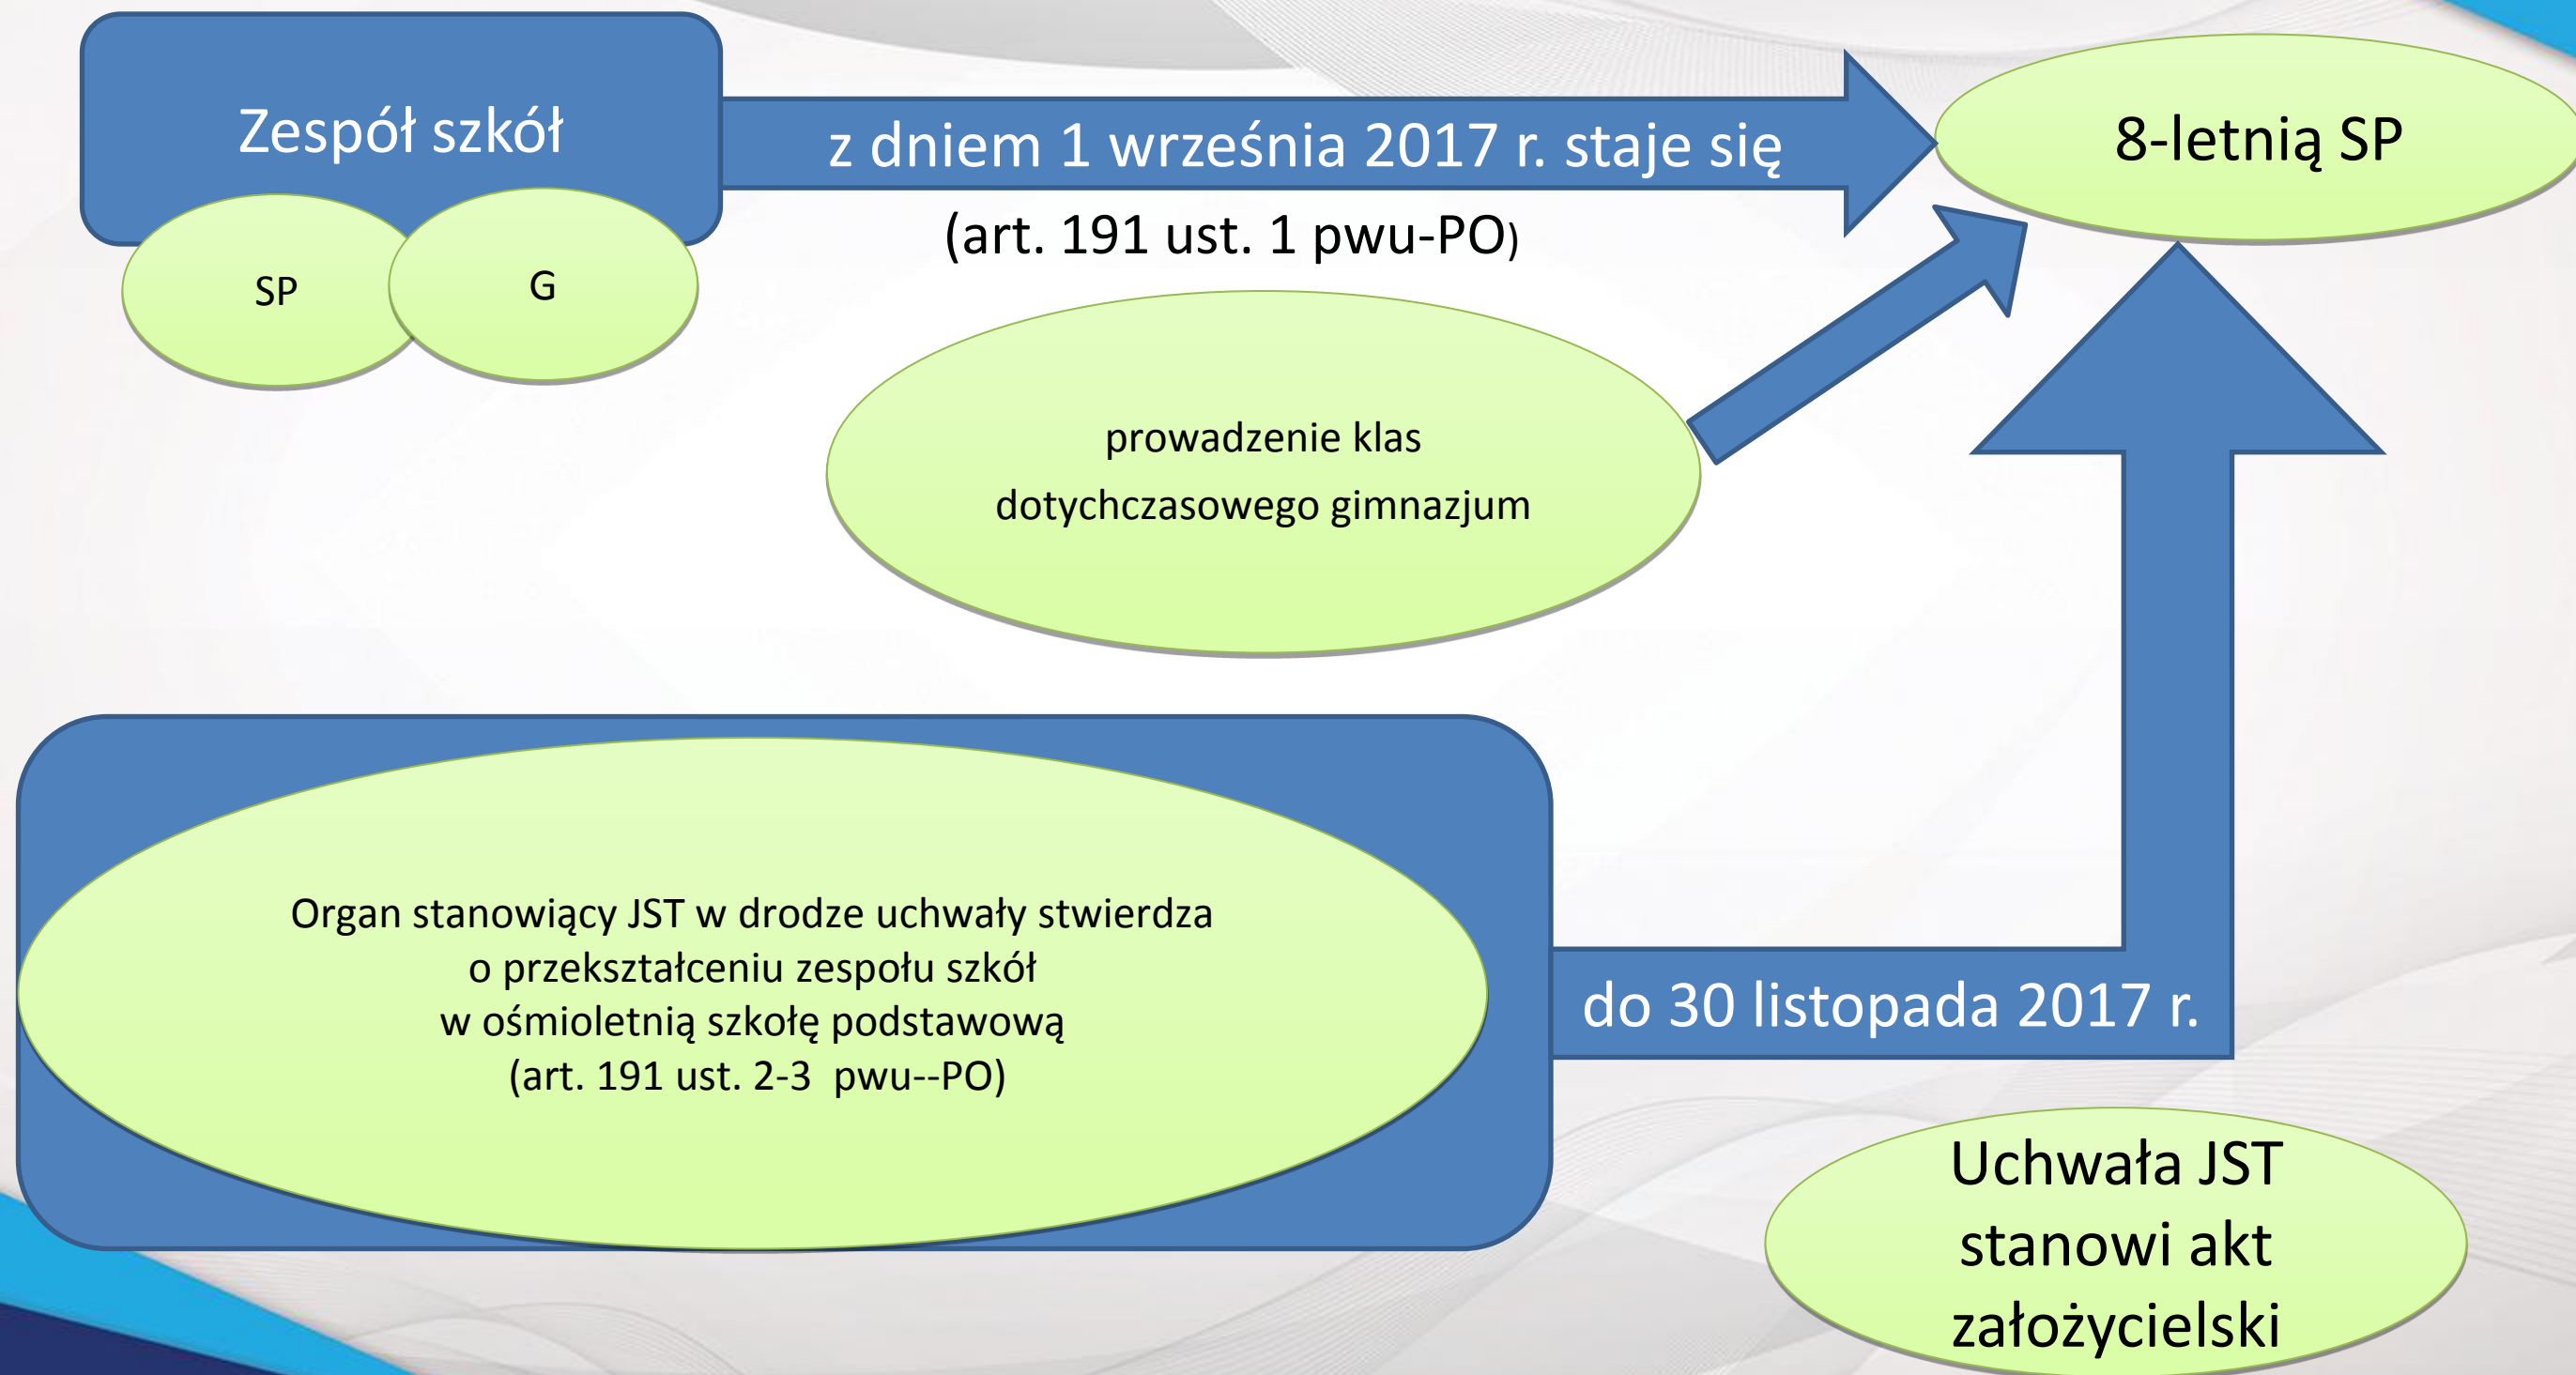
Zespół szkół

SP

G

z dniem 1 września 2017 r. staje się

(art. 191 ust. 1 pwu-PO)

8-letnią SP

prowadzenie klas dotychczasowego gimnazjum

Organ stanowiący JST w drodze uchwały stwierdza o przekształceniu zespołu szkół w ośmioletnią szkołę podstawową (art. 191 ust. 2-3 pwu--PO)

do 30 listopada 2017 r.

Uchwała JST stanowi akt założycielski